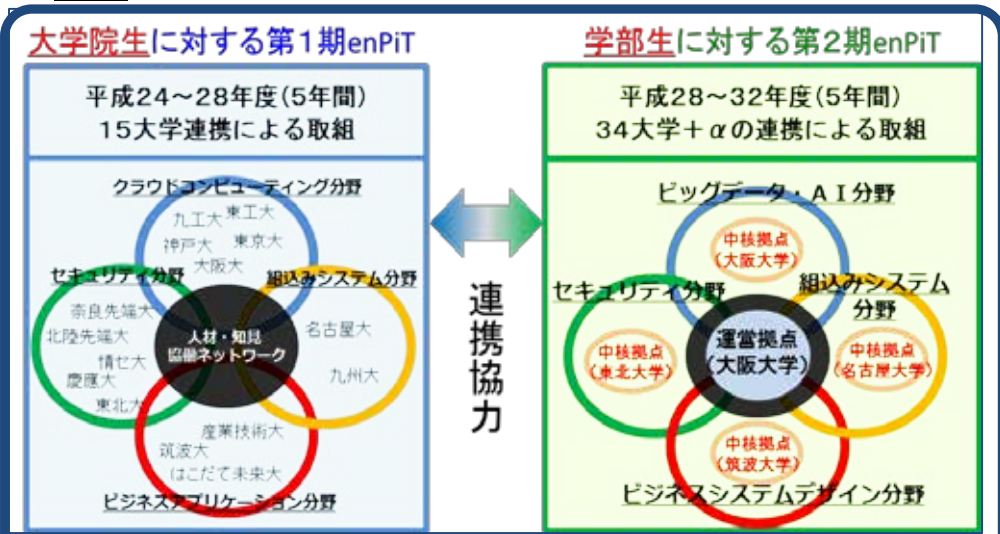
大学院生に対する第1期enPiT

平成24～28年度（5年間）
15大学連携による取組

クラウドコンピューティング分野
九工大
東工大
神戸大
東京大
大阪大
セキュリティ分野
組込みシステム分野
奈良先端大
北陸先端大
情セ大
慶應大
東北大
人材・知見
協働ネットワーク
名古屋大
九州大
産業技術大
筑波大
はこだて未来大
ビジネスアプリケーション分野

連携協力

学部生に対する第2期enPiT

平成28～32年度（5年間）
34大学＋αの連携による取組

ビッグデータ・ＡＩ分野
中核拠点
（大阪大学）
セキュリティ分野
組込みシステム分野
運営拠点
（大阪大学）
中核拠点
（東北大学）
中核拠点
（名古屋大学）
中核拠点
（筑波大学）
ビジネスシステムデザイン分野